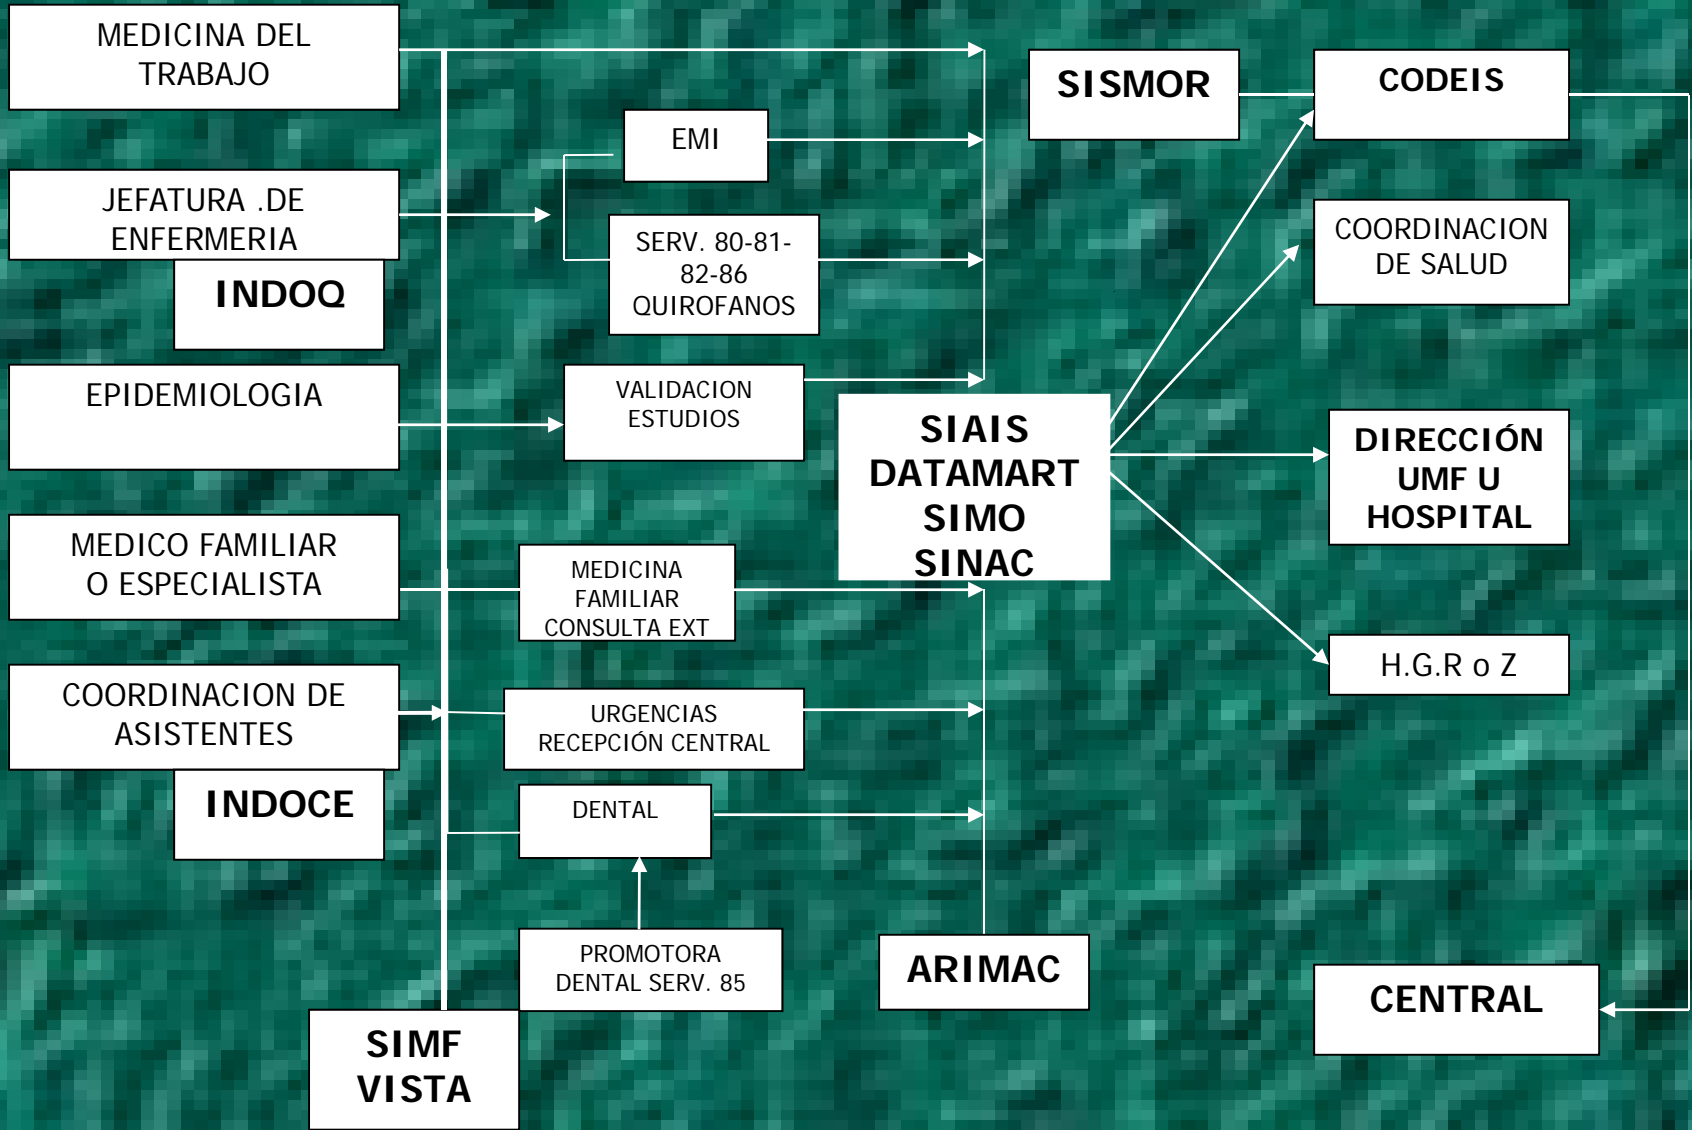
MEDICINA DEL TRABAJO

JEFATURA .DE ENFERMERIA

INDOQ

EPIDEMIOLOGIA

MEDICO FAMILIAR O ESPECIALISTA

COORDINACION DE ASISTENTES

INDOCE

EMI

SERV. 80-81-82-86 QUIROFANOS

VALIDACION ESTUDIOS

MEDICINA FAMILIAR CONSULTA EXT

URGENCIAS RECEPCIÓN CENTRAL

DENTAL

PROMOTORA DENTAL SERV. 85

SIMF VISTA

SISMOR

SIAIS DATAMART SIMO SINAC

ARIMAC

CODEIS

COORDINACION DE SALUD

DIRECCIÓN UMF U HOSPITAL

H.G.R o Z

CENTRAL